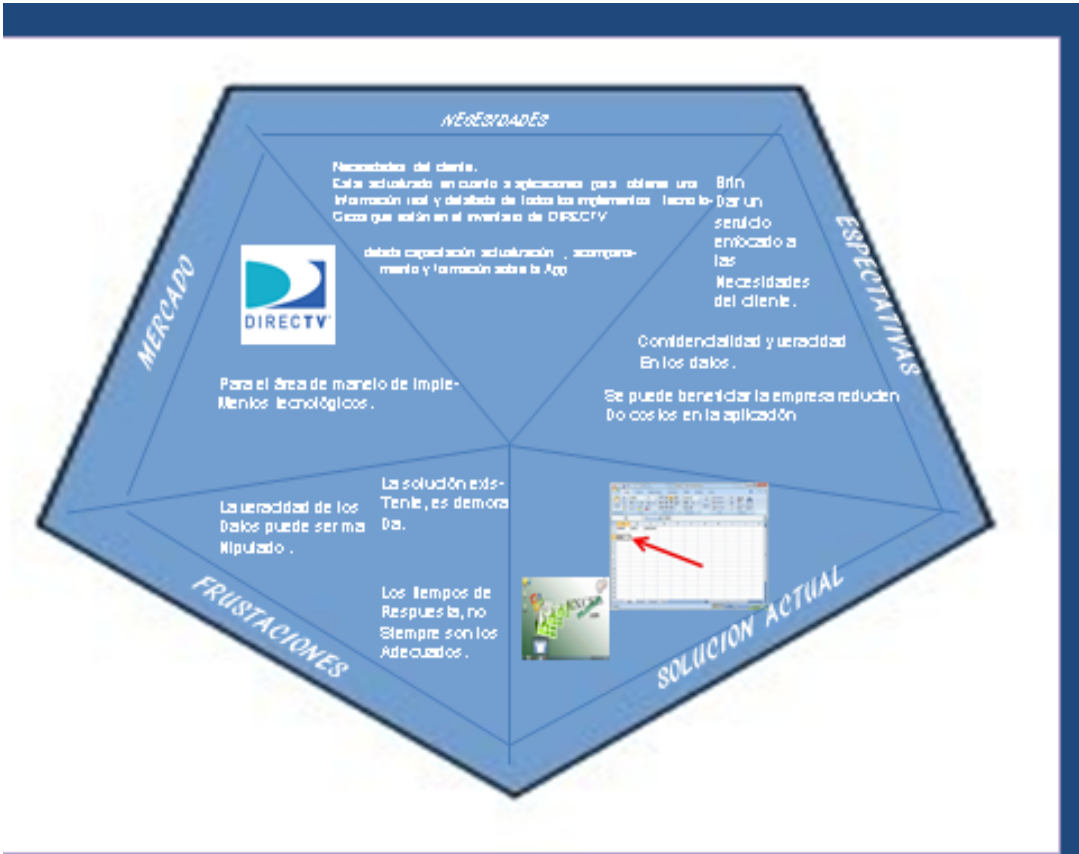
NECESIDADES

Necesidades del cliente.
Estar actualizado en cuanto a aplicaciones para obtener una información real y detallada de todos los implementos tecnológicos que están en el inventario de DIRECTV

debido capacitación actualización, acompañamiento y formación sobre la App

ESPECTATIVAS

Brin
Dar un servicio enfocado a las Necesidades del cliente.

Confidencialidad y veracidad En los datos.

Se puede beneficiar la empresa reduciendo costos en la aplicación

MERCADO

DIRECTV

Para el área de manejo de implementos tecnológicos.

FRUSTACIONES

La veracidad de los Datos puede ser manipulado.

La solución existente, es demorada.

Los tiempos de Respuesta, no Siempre son los Adecuados.

SOLUCION ACTUAL